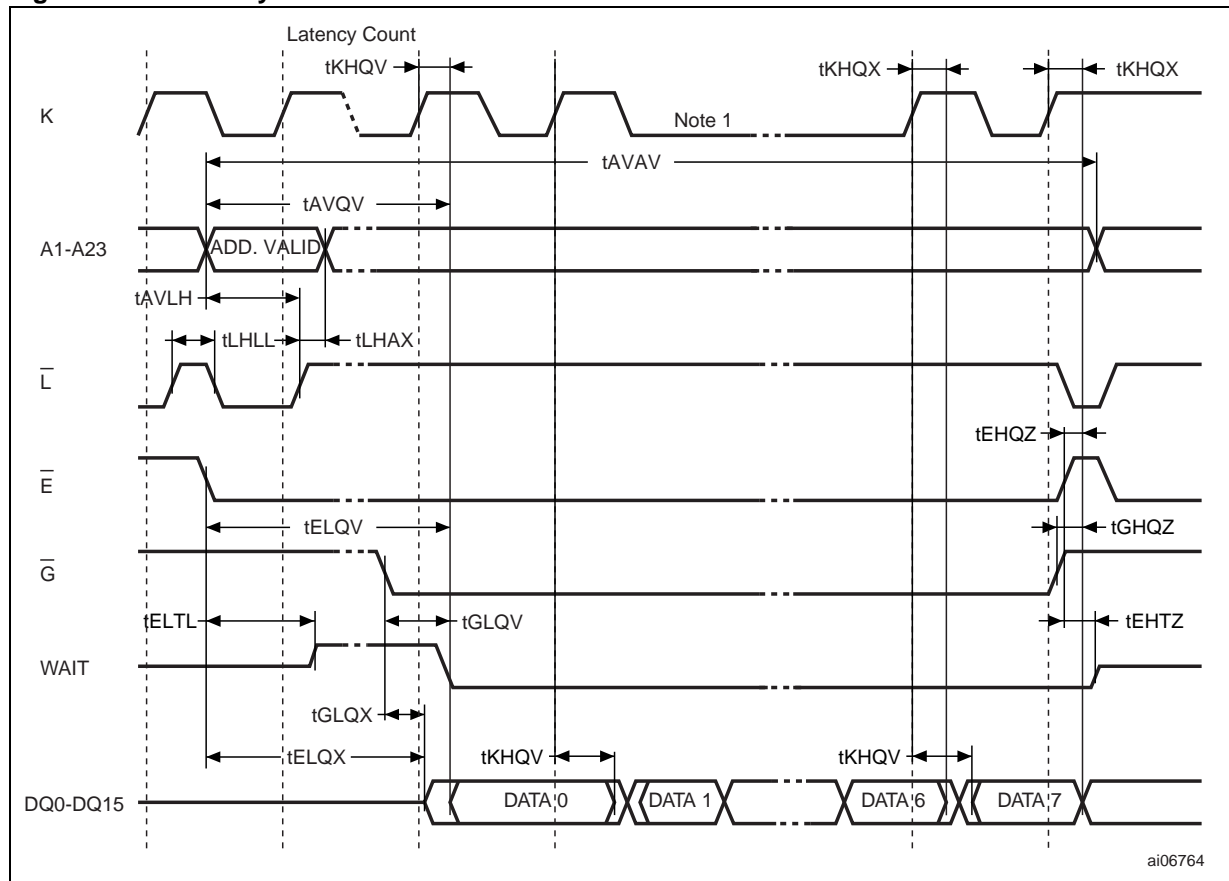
Latency Count

tKHQV

tKHQX

tKHQX

K

Note 1

tAVAV

tAVQV

A1-A23

ADD. VALID

tAVLH

tLHLL

tLHAX

$\overline{L}$

tEHQZ

$\overline{E}$

tELQV

tGHQZ

$\overline{G}$

tELTL

tGLQV

tEHTZ

WAIT

tGLQX

tELQX

tKHQV

tKHQV

DQ0-DQ15

DATA 0

DATA 1

DATA 6

DATA 7

ai06764